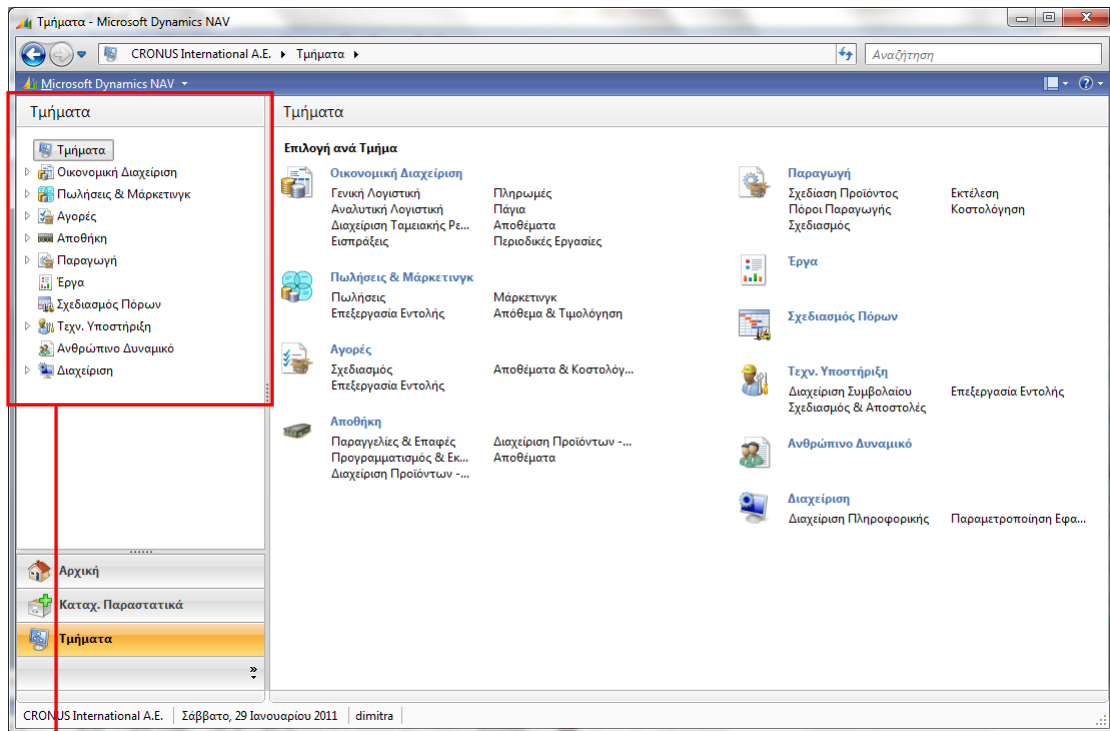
Τμήματα - Microsoft Dynamics NAV

CRONUS International A.E. ▸ Τμήματα ▸

Αναζήτηση

Microsoft Dynamics NAV

Τμήματα

Τμήματα
Οικονομική Διαχείριση
Πωλήσεις & Μάρκετινγκ
Αγορές
Αποθήκη
Παραγωγή
Έργα
Σχεδιασμός Πόρων
Τεχν. Υποστήριξη
Ανθρώπινο Δυναμικό
Διαχείριση

Αρχική
Καταχ. Παραστατικά
Τμήματα

Τμήματα

Επιλογή ανά Τμήμα

Οικονομική Διαχείριση
Γενική Λογιστική
Αναλυτική Λογιστική
Διαχείριση Ταμειακής Ρε...
Εισπράξεις
Πληρωμές
Πάγια
Αποθέματα
Περιοδικές Εργασίες

Πωλήσεις & Μάρκετινγκ
Πωλήσεις
Επεξεργασία Εντολής
Μάρκετινγκ
Απόθεμα & Τιμολόγηση

Αγορές
Σχεδιασμός
Επεξεργασία Εντολής
Αποθέματα & Κοστολόγ...

Αποθήκη
Παραγγελίες & Επαφές
Προγραμματισμός & Εκ...
Διαχείριση Προϊόντων -...
Διαχείριση Προϊόντων -...
Αποθέματα

Παραγωγή
Σχεδίαση Προϊόντος
Πόροι Παραγωγής
Σχεδιασμός
Εκτέλεση
Κοστολόγηση

Έργα

Σχεδιασμός Πόρων

Τεχν. Υποστήριξη
Διαχείριση Συμβολαίου
Σχεδιασμός & Αποστολές
Επεξεργασία Εντολής

Ανθρώπινο Δυναμικό

Διαχείριση
Διαχείριση Πληροφορικής
Παραμετροποίηση Εφα...

CRONUS International A.E. | Σάββατο, 29 Ιανουαρίου 2011 | dimitra